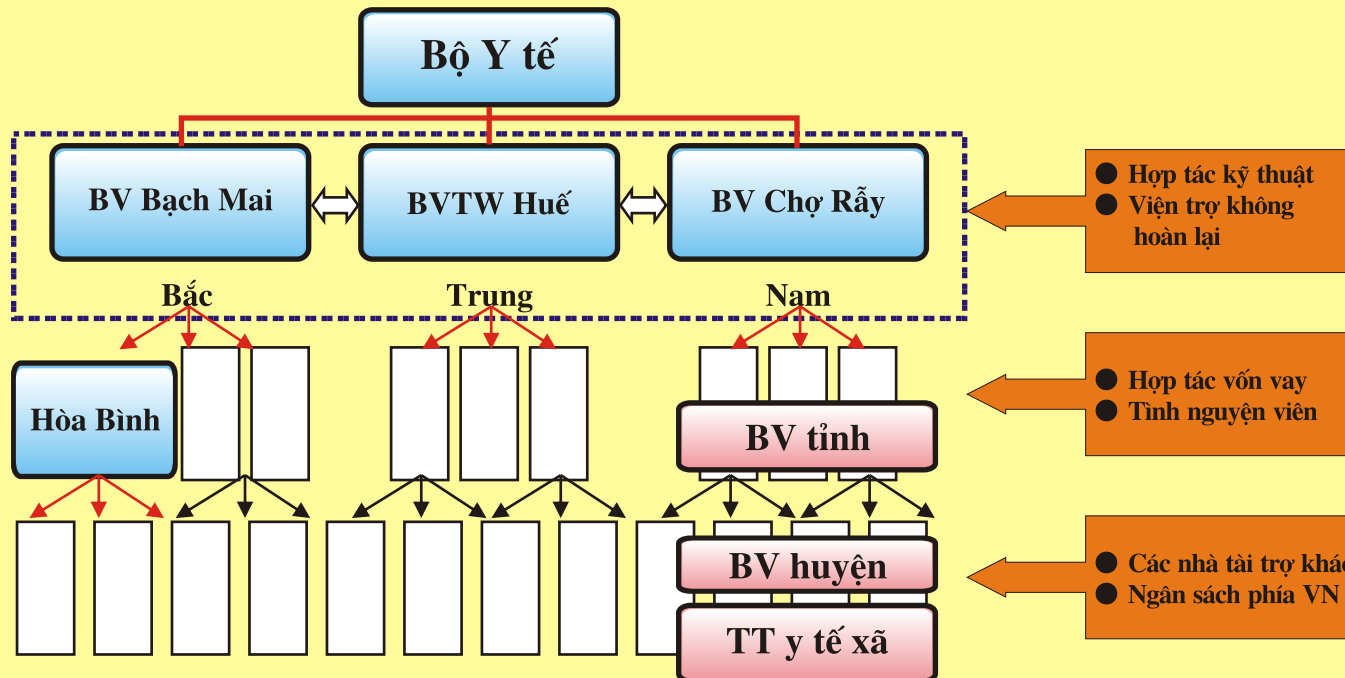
Bộ Y tế

BV Bạch Mai

BVTW Huế

BV Chợ Rẫy

● Hợp tác kỹ thuật
● Viện trợ không hoàn lại

Bắc

Trung

Nam

Hòa Bình

BV tỉnh

● Hợp tác vốn vay
● Tình nguyện viên

BV huyện

TT y tế xã

● Các nhà tài trợ khá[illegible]
● Ngân sách phía VN